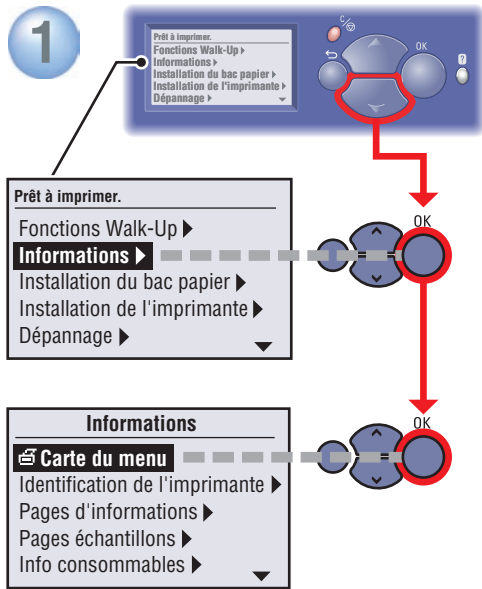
1

Prêt à imprimer.
Fonctions Walk-Up ▸
Informations ▸
Installation du bac papier ▸
Installation de l'imprimante ▸
Dépannage ▸

OK
?

Prêt à imprimer.
Fonctions Walk-Up ▸
Informations ▸
Installation du bac papier ▸
Installation de l'imprimante ▸
Dépannage ▸

OK

Informations
Carte du menu
Identification de l'imprimante ▸
Pages d'informations ▸
Pages échantillons ▸
Info consommables ▸

OK